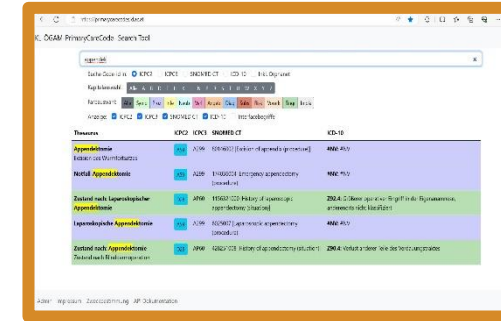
https://primarycarecode.de/at

K: ÖGAM PrimaryCareCode Search Tool

appendekt

Suche Code-s in: ICPC2 ICPC3 SNOMED CT ICD-10 inkl. Originaltext

Kapitelauswahl: Alle A B D F H K L N P R S T U W X Y Z

Farbauswahl: Alle Grau Prax Info Kinder Blau Aszend Gelb Rot Orange Blau Grau Gelb

Anzeige: ICPC2 ICPC3 SNOMED CT ICD-10 inkl. Nebenbegriffe

| Thesaurus | ICPC2 | ICPC3 | SNOMED CT | ICD-10 |
|---|---|---|---|---|
| Appendektomie Exzision des Wurmfortsatzes | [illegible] | A299 | 80146002 [Excision of appendix (procedure)] | 4NM: #NV |
| Notfall Appendektomie | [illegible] | A299 | 174036004 [Emergency appendectomy (procedure)] | 4NM: #NV |
| Zustand nach: Laparoskopischer Appendektomie | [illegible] | A99 | 165683003 [History of laparoscopic appendectomy (situation)] | Z92.4: Größerer operativer Eingriff in der Eigenanamnese, anderenorts nicht klassifiziert |
| Laparoskopische Appendektomie | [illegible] | A299 | 6025007 [Laparoscopic appendectomy (procedure)] | 4NM: #NV |
| Zustand nach: Appendektomie Zustand nach Blinddarmoperation | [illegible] | A99 | 428251008 [History of appendectomy (situation)] | Z90.4: Verlust anderer Teile des Verdauungstraktes |

Autor Impressum Zweckbestimmung API Dokumentation